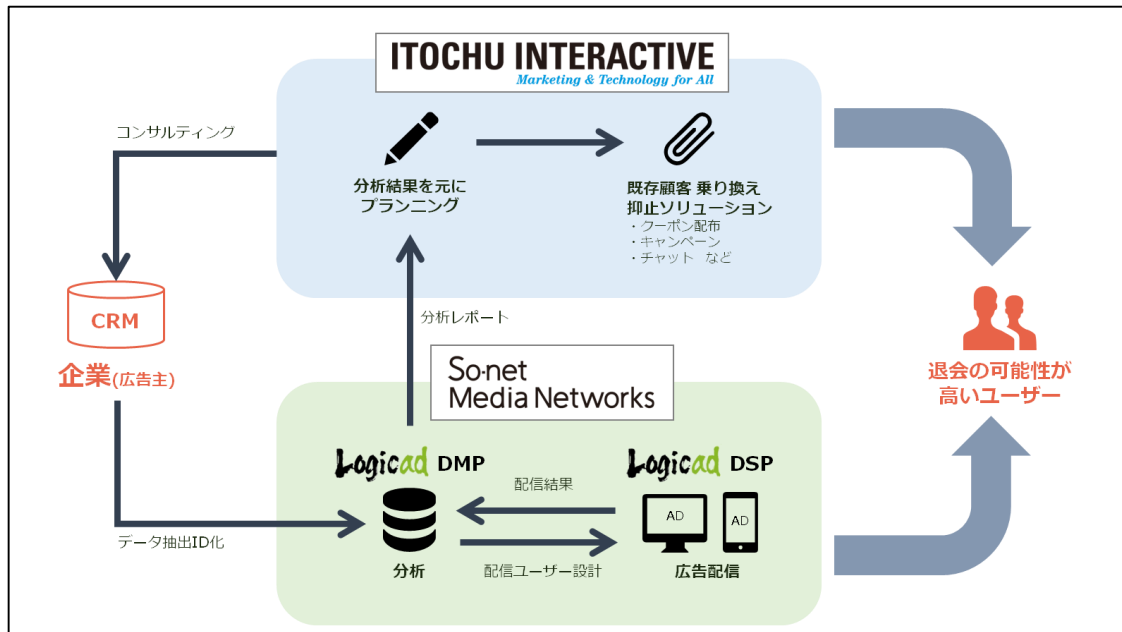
ITOCHU INTERACTIVE
Marketing & Technology for All

コンサルティング

分析結果を元に
プランニング

既存顧客 乗り換え
抑止ソリューション
・クーポン配布
・キャンペーン
・チャット など

CRM

企業(広告主)

分析レポート

So-net
Media Networks

退会の可能性が
高いユーザー

Logicad DMP

Logicad DSP

配信結果

AD

AD

データ抽出ID化

分析

配信ユーザー設計

広告配信